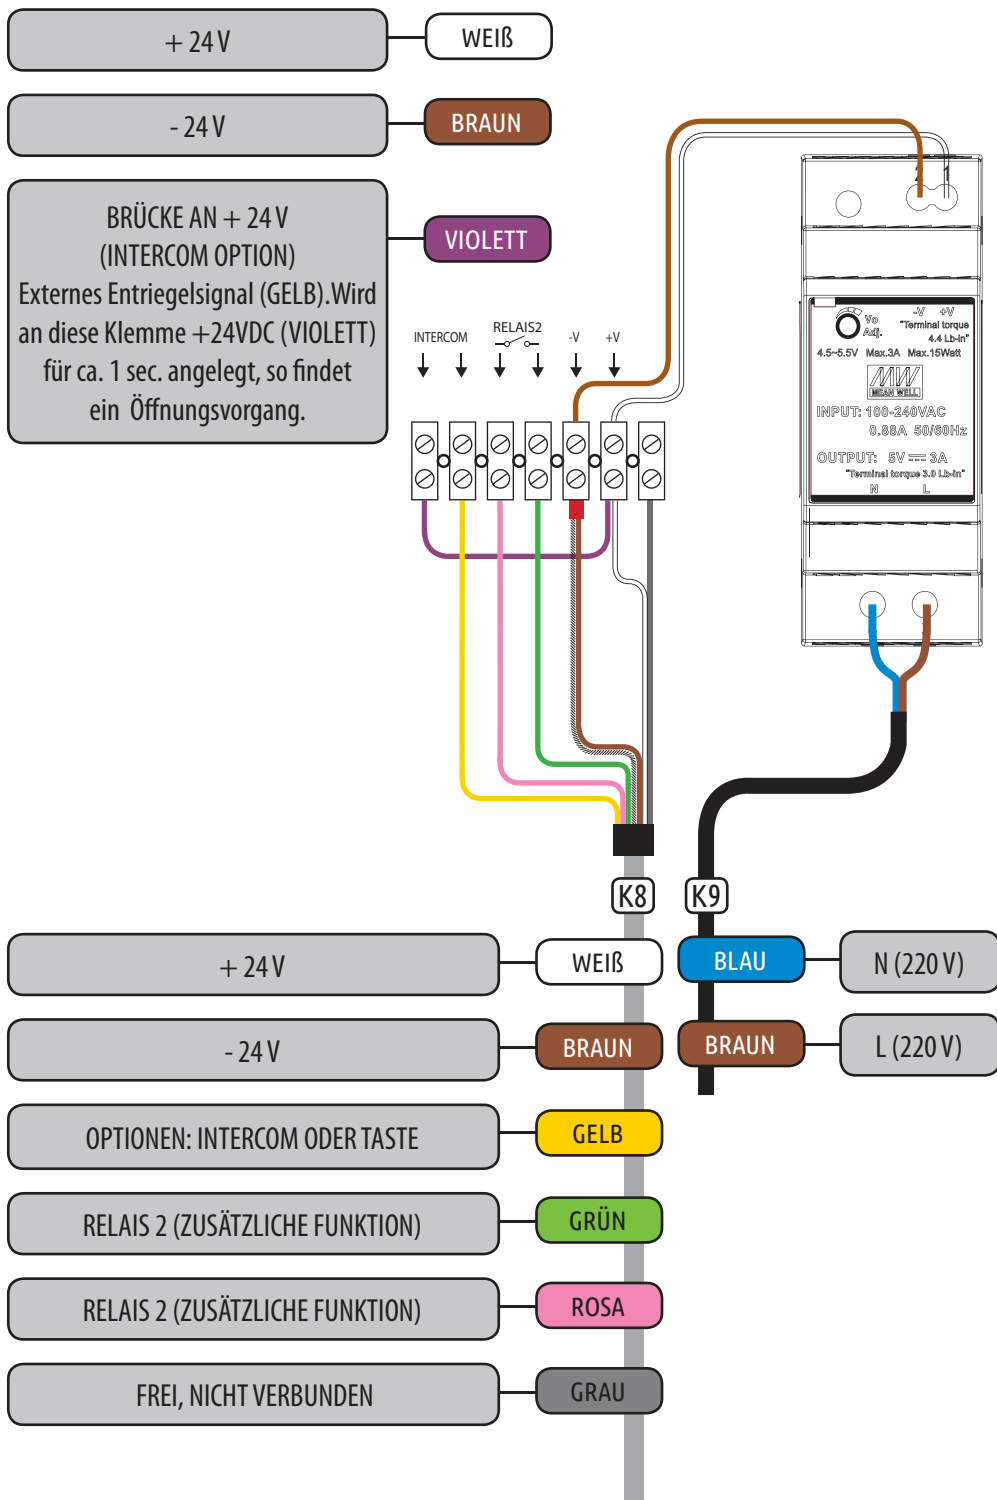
+ 24 V
WEIß

- 24 V
BRAUN

BRÜCKE AN + 24 V (INTERCOM OPTION) Externes Entriegelsignal (GELB).Wird an diese Klemme +24VDC (VIOLETT) für ca. 1 sec. angelegt, so findet ein Öffnungsvorgang.
VIOLETT

INTERCOM
RELAIS2
-V
+V

2
1

Vo Adj.
-V +V
"Terminal torque 4.4 Lb-in"
4.5~5.5V Max.3A Max.15Watt
MW
MEAN WELL
INPUT: 100-240VAC
0.88A 50/60Hz
OUTPUT: 5V ⎓ 3A
"Terminal torque 3.0 Lb-in"
N L

K8
K9

+ 24 V
WEIß
BLAU
N (220 V)

- 24 V
BRAUN
BRAUN
L (220 V)

OPTIONEN: INTERCOM ODER TASTE
GELB

RELAIS 2 (ZUSÄTZLICHE FUNKTION)
GRÜN

RELAIS 2 (ZUSÄTZLICHE FUNKTION)
ROSA

FREI, NICHT VERBUNDEN
GRAU